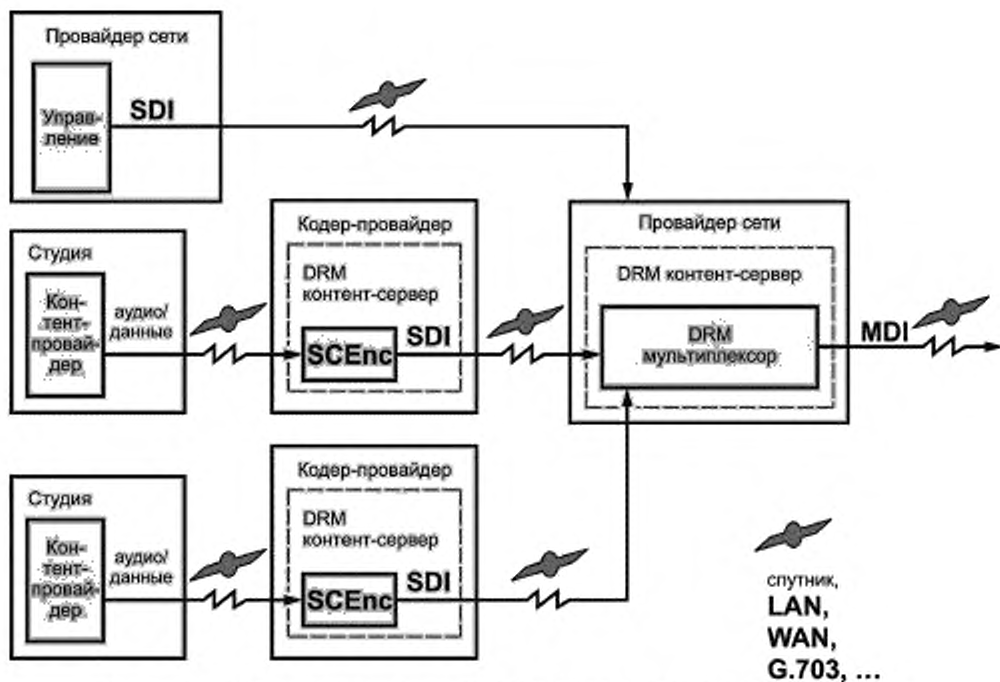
Провайдер сети

Управление

SDI

Студия

Контент-провайдер

аудио/данные

Кодер-провайдер

DRM контент-сервер

SCEnc

SDI

Провайдер сети

DRM контент-сервер

DRM мультиплексор

MDI

Студия

Контент-провайдер

аудио/данные

Кодер-провайдер

DRM контент-сервер

SCEnc

SDI

спутник,
LAN,
WAN,
G.703, ...